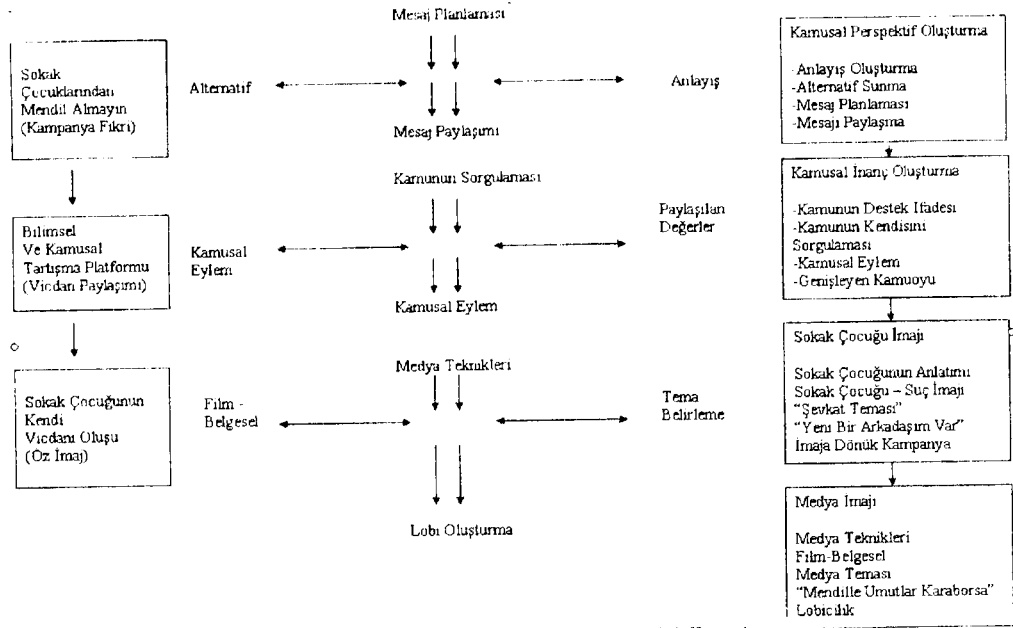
Sokak Çocuklarından Mendil Almayın (Kampanya Fikri)

Bilimsel Ve Kamusal Tartışma Platformu (Vicdan Paylaşımı)

Sokak Çocuğunun Kendi Vicdanı Oluşu (Öz İmajı)

Alternatif

Kamusal Eylem

Film - Belgesel

Mesaj Planlaması

Mesaj Paylaşımı

Kamunun Sorgulaması

Kamusal Eylem

Medya Teknikleri

Lobi Oluşturma

Anlayış

Paylaşılan Değerler

Tema Belirleme

Kamusal Perspektif Oluşturma

-Anlayış Oluşturma
-Alternatif Sunma
-Mesaj Planlaması
-Mesajı Paylaşma

Kamusal İnanç Oluşturma

-Kamunun Destek İfadesi
-Kamunun Kendisini Sorgulaması
-Kamusal Eylem
-Genişleyen Kamuoyu

Sokak Çocuğu İmajı

Sokak Çocuğunun Anlatımı
Sokak Çocuğu – Suç İmajı
"Şevkat Teması"
"Yeni Bir Arkadaşım Var"
İmaja Dönük Kampanya

Medya İmajı

Medya Teknikleri
Film-Belgesel
Medya Teması
"Mendille Umutlar Karaborsa"
Lobicilik